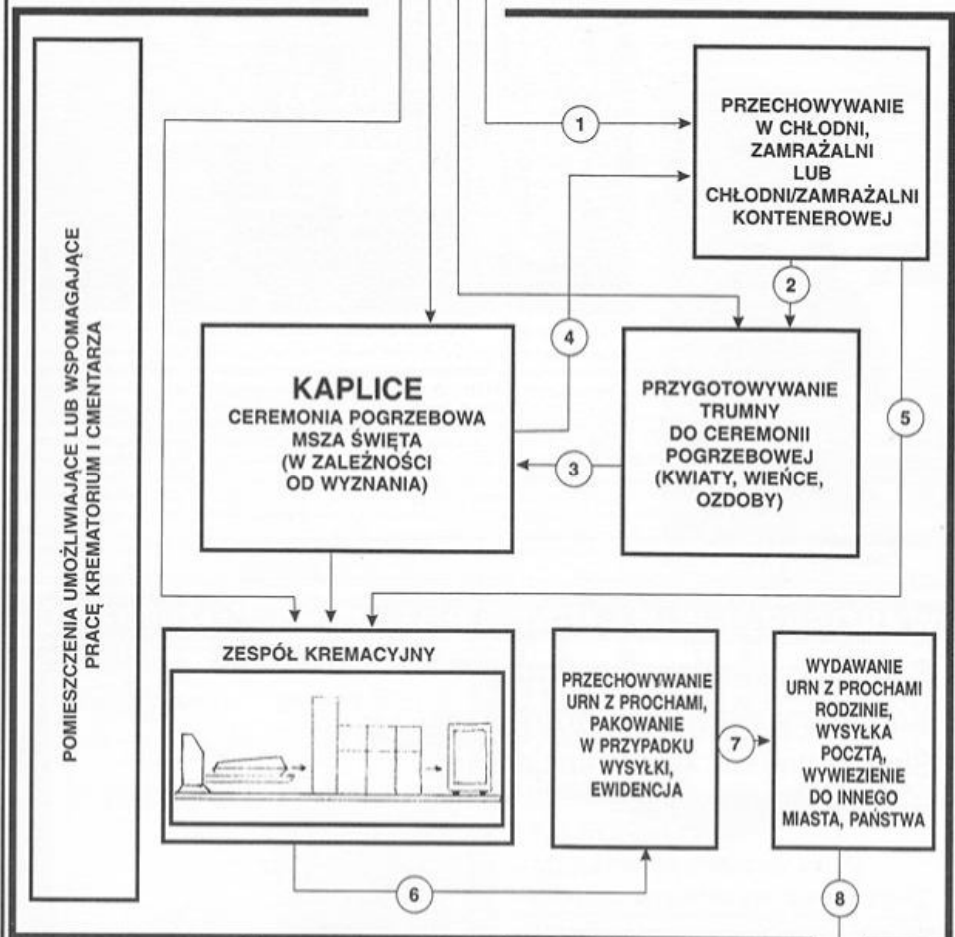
POMIESZCZENIA UMOŻLIWIAJĄCE LUB WSPOMAGAJĄCE PRACĘ KREMATORIUM I CMENTARZA

1

PRZECHOWYWANIE W CHŁODNI, ZAMRAŻALNI LUB CHŁODNI/ZAMRAŻALNI KONTENEROWEJ

2

4

KAPLICE
CEREMONIA POGRZEBOWA MSZA ŚWIĘTA (W ZALEŻNOŚCI OD WYZNANIA)

3

PRZYGOTOWYWANIE TRUMNY DO CEREMONII POGRZEBOWEJ (KWIATY, WIEŃCE, OZDOBY)

5

ZESPÓŁ KREMACYJNY

PRZECHOWYWANIE URN Z PROCHAMI, PAKOWANIE W PRZYPADKU WYSYŁKI, EWIDENCJA

7

WYDAWANIE URN Z PROCHAMI RODZINIE, WYSYŁKA POCZTĄ, WYWIEZIENIE DO INNEGO MIASTA, PAŃSTWA

6

8